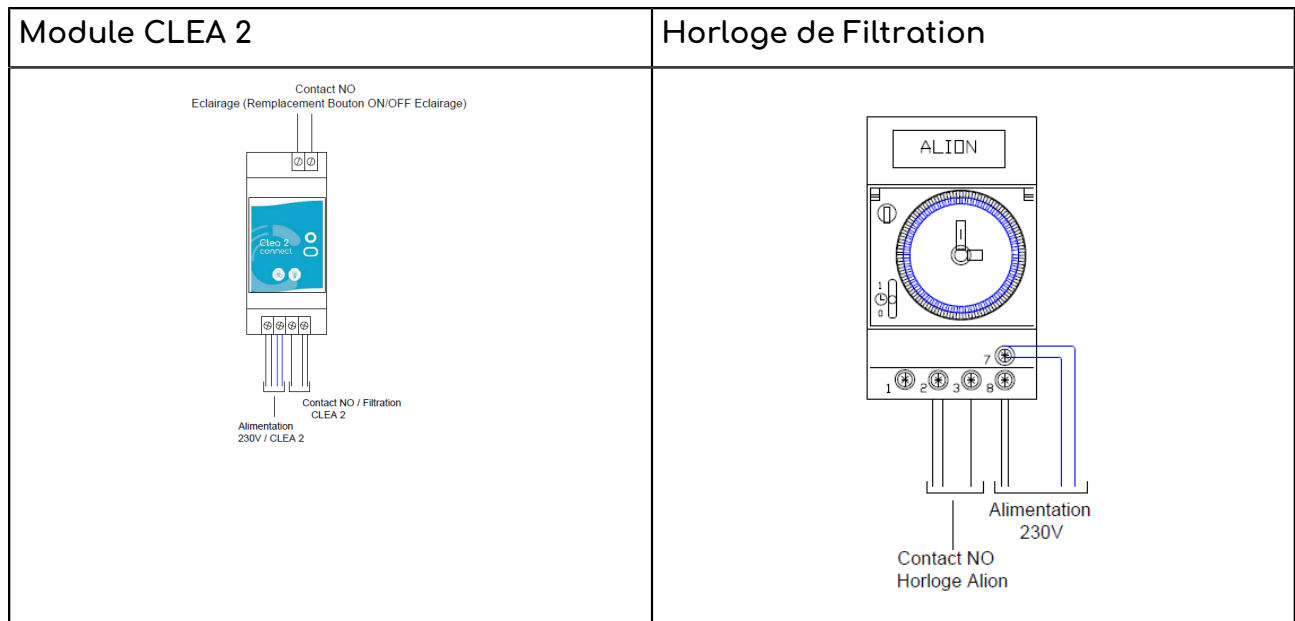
| Module CLEA 2 | Horloge de Filtration |
|---|---|
| Contact NO<br>Eclairage (Remplacement Bouton ON/OFF Eclairage)<br>Clea 2 connect<br>Alimentation 230V / CLEA 2<br>Contact NO / Filtration CLEA 2 | ALION<br>1<br>0<br>7<br>1 2 3 8<br>Alimentation 230V<br>Contact NO Horloge Alion |